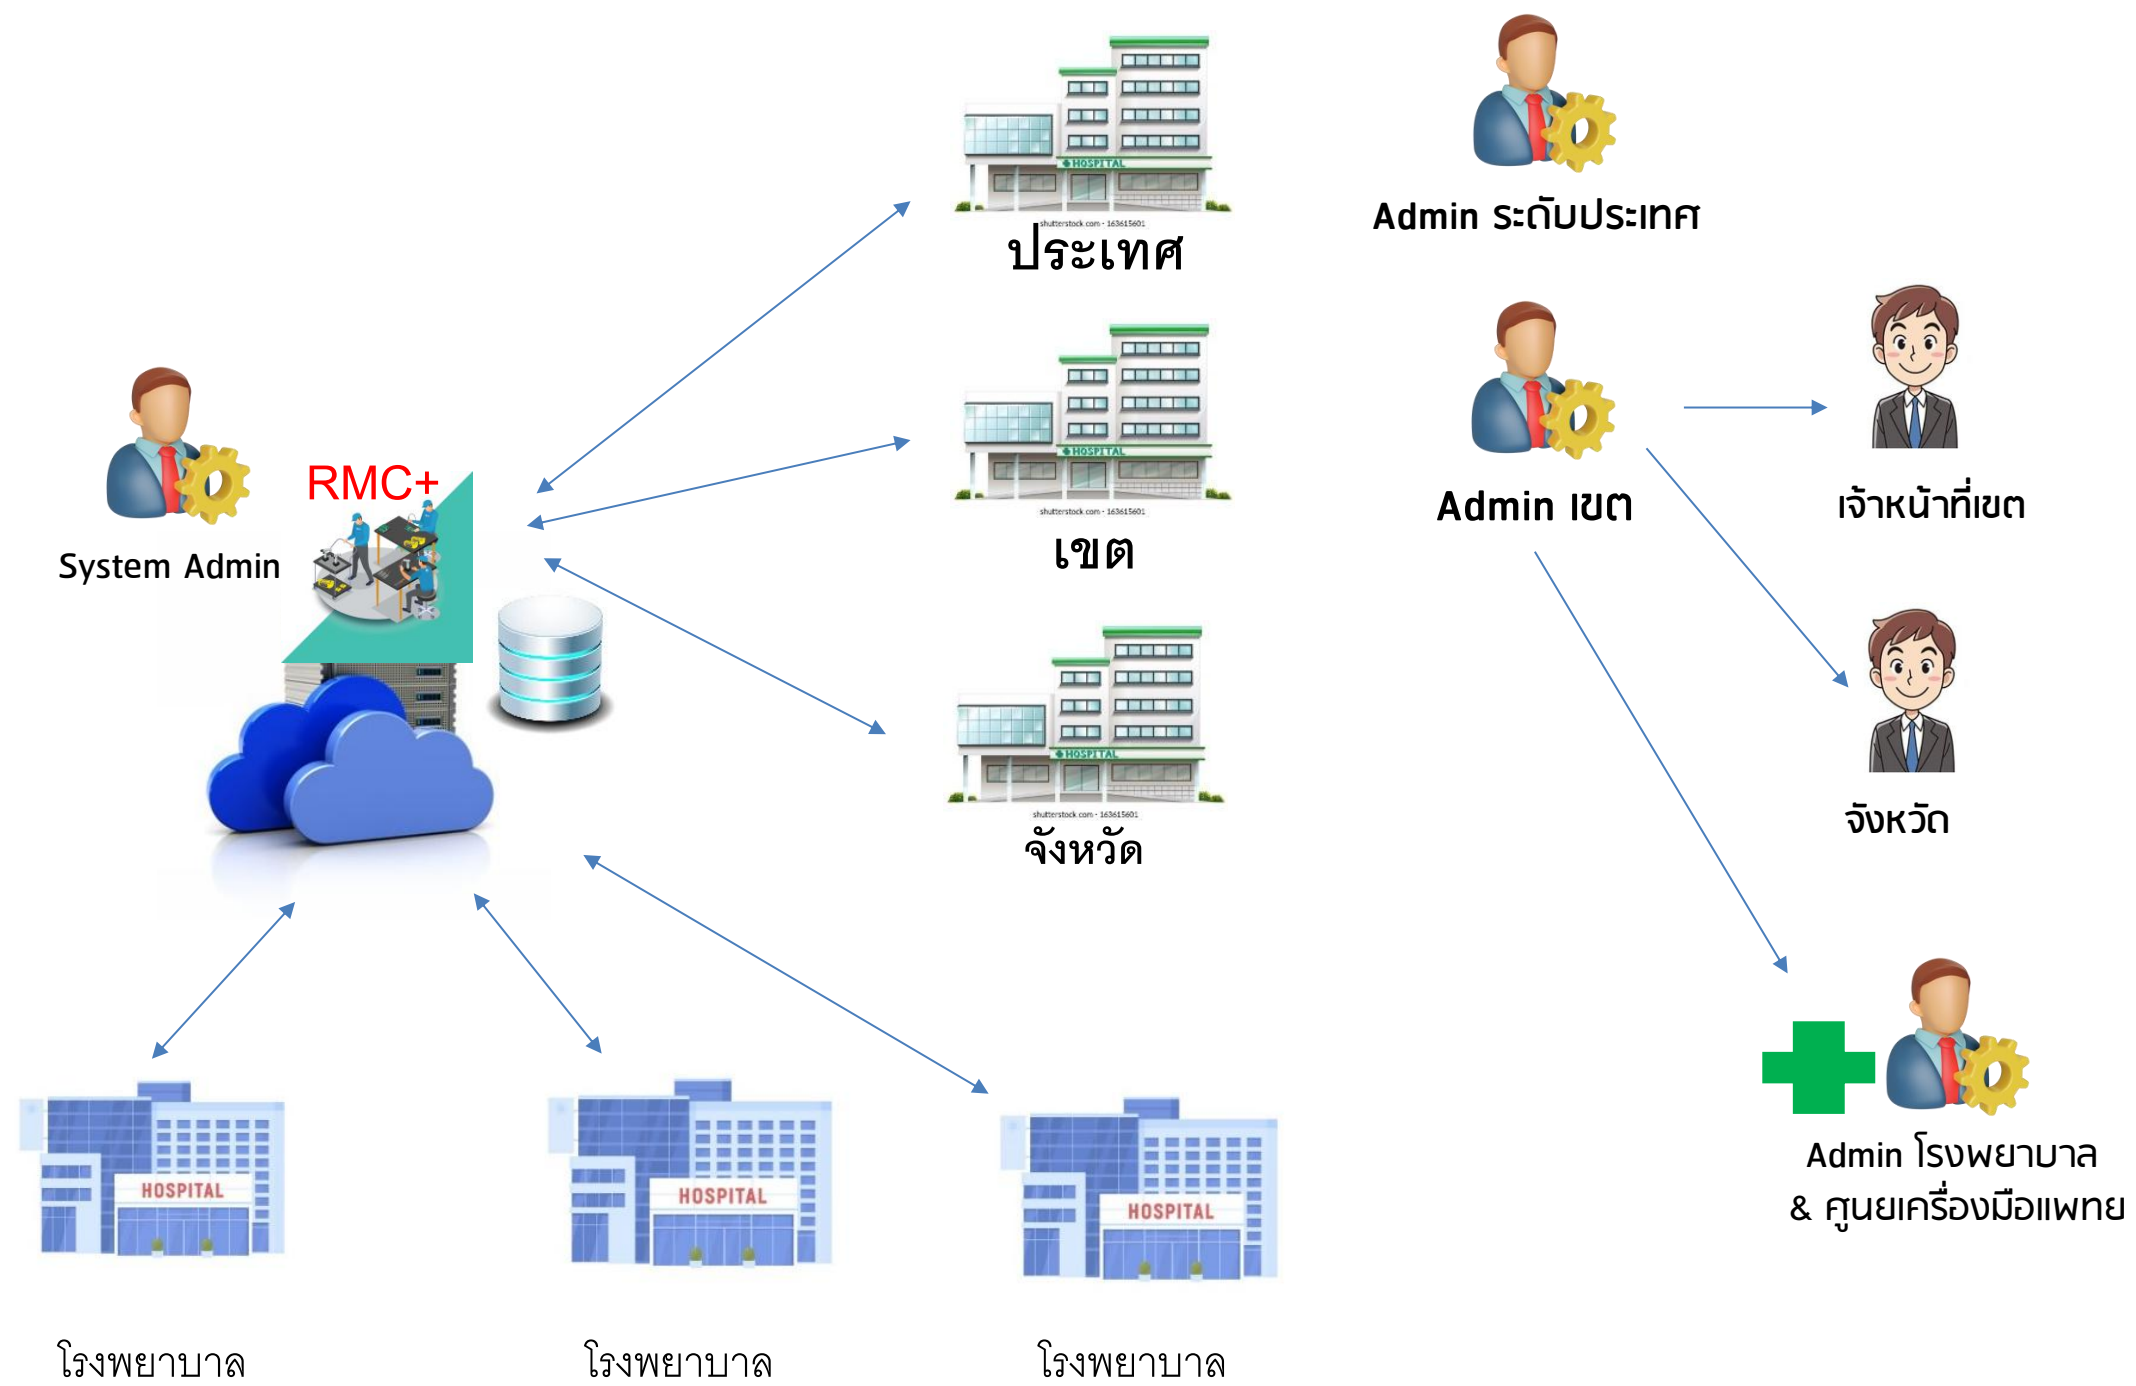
HOSPITAL

shutterstock.com · 163615601

ประเทศ

Admin ระดับประเทศ

System Admin

RMC+

HOSPITAL

shutterstock.com · 163615601

เขต

Admin เขต

เจ้าหน้าที่เขต

HOSPITAL

shutterstock.com · 163615601

จังหวัด

จังหวัด

Admin โรงพยาบาล
& ศูนยเครื่องมือแพทย

HOSPITAL

HOSPITAL

HOSPITAL

โรงพยาบาล

โรงพยาบาล

โรงพยาบาล